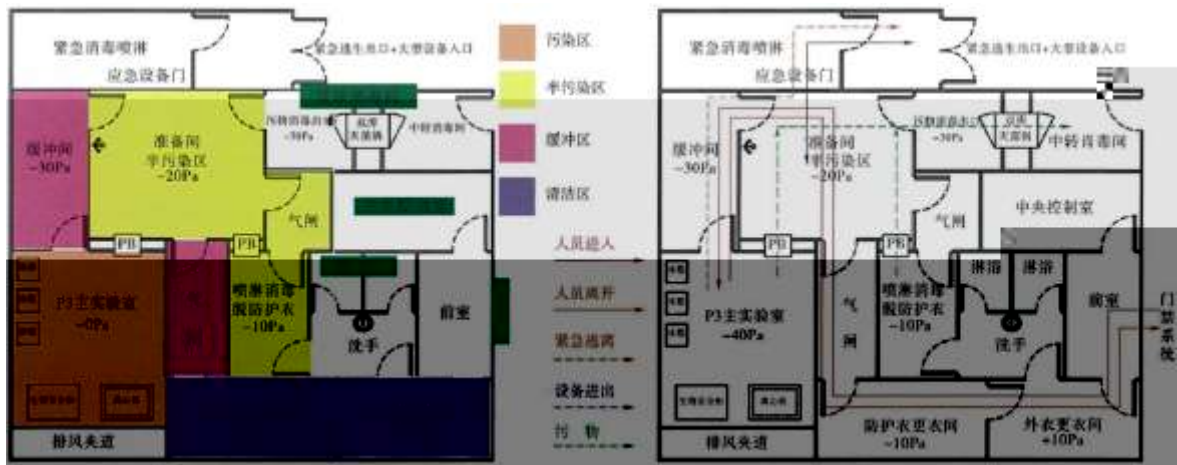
紧急消毒喷淋

紧急逃生出口＋大型设备入口

应急设备门

缓冲间
-30Pa

准备间
半污染区
-20Pa

污物消毒出口
-30Pa

高压灭菌锅

中转消毒间

气闸

PB

PB

P3主实验室
-40Pa

喷淋消毒
脱防护衣
-10Pa

洗手

前室

排风夹道

污染区

半污染区

缓冲区

清洁区

人员进入

人员离开

紧急撤离

设备进出

污物

紧急消毒喷淋

紧急逃生出口＋大型设备入口

应急设备门

缓冲间
-30Pa

准备间
半污染区
-20Pa

污物消毒出口

高压灭菌锅

中转消毒间

中央控制室

气闸

PB

PB

淋浴

淋浴

P3主实验室
-40Pa

气闸

喷淋消毒
脱防护衣
-10Pa

洗手

前室

门禁系统

排风夹道

防护衣更衣间
-10Pa

外衣更衣间
+10Pa